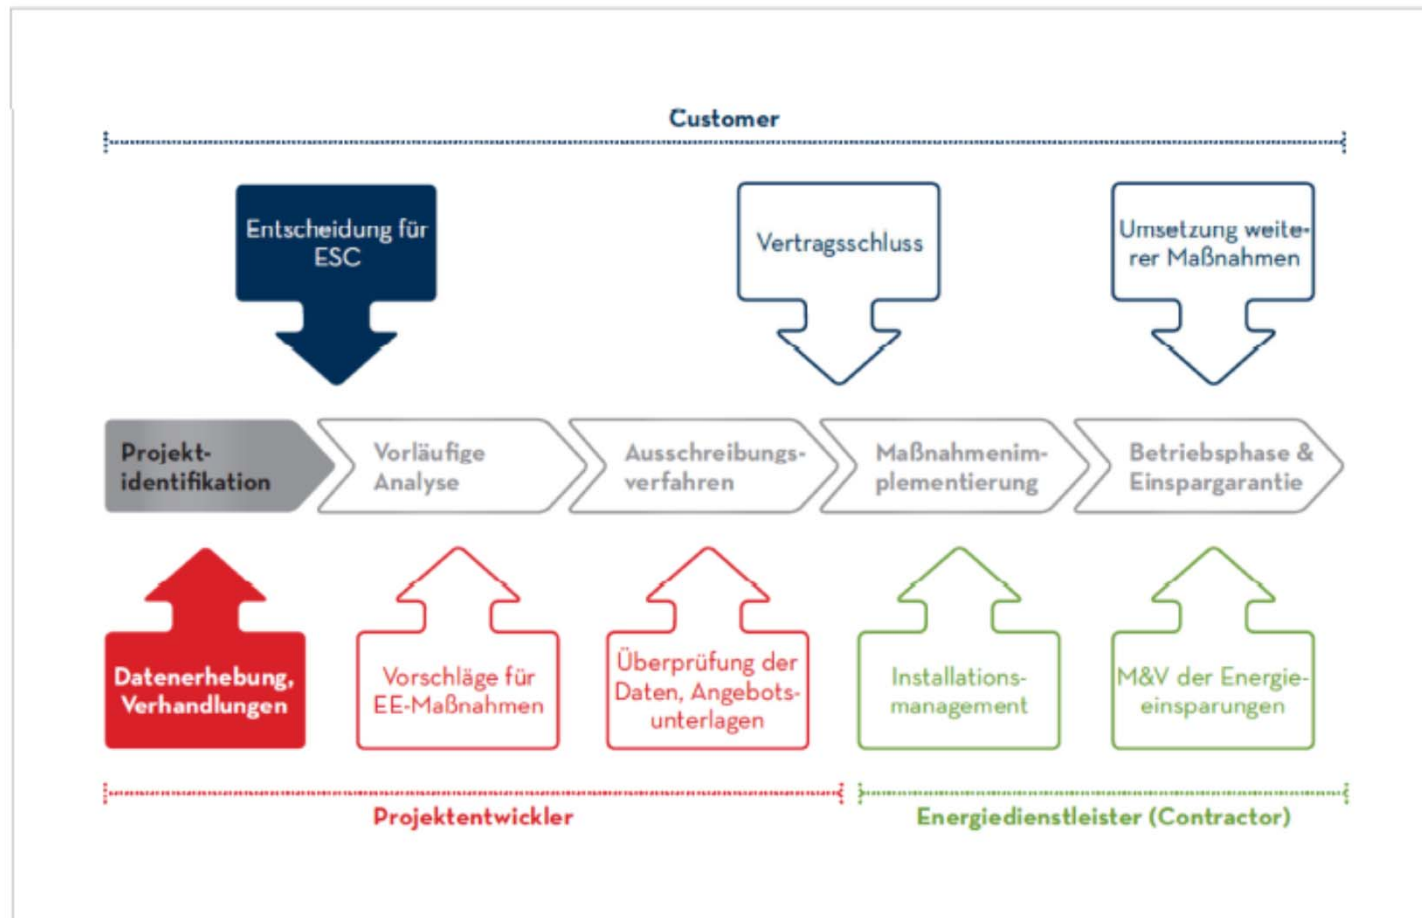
Customer

Entscheidung für ESC

Vertragsschluss

Umsetzung weiterer Maßnahmen

Projektidentifikation

Vorläufige Analyse

Ausschreibungsverfahren

Maßnahmenimplementierung

Betriebsphase & Einspargarantie

Datenerhebung, Verhandlungen

Vorschläge für EE-Maßnahmen

Überprüfung der Daten, Angebotsunterlagen

Installationsmanagement

M&V der Energieeinsparungen

Projektentwickler

Energiedienstleister (Contractor)